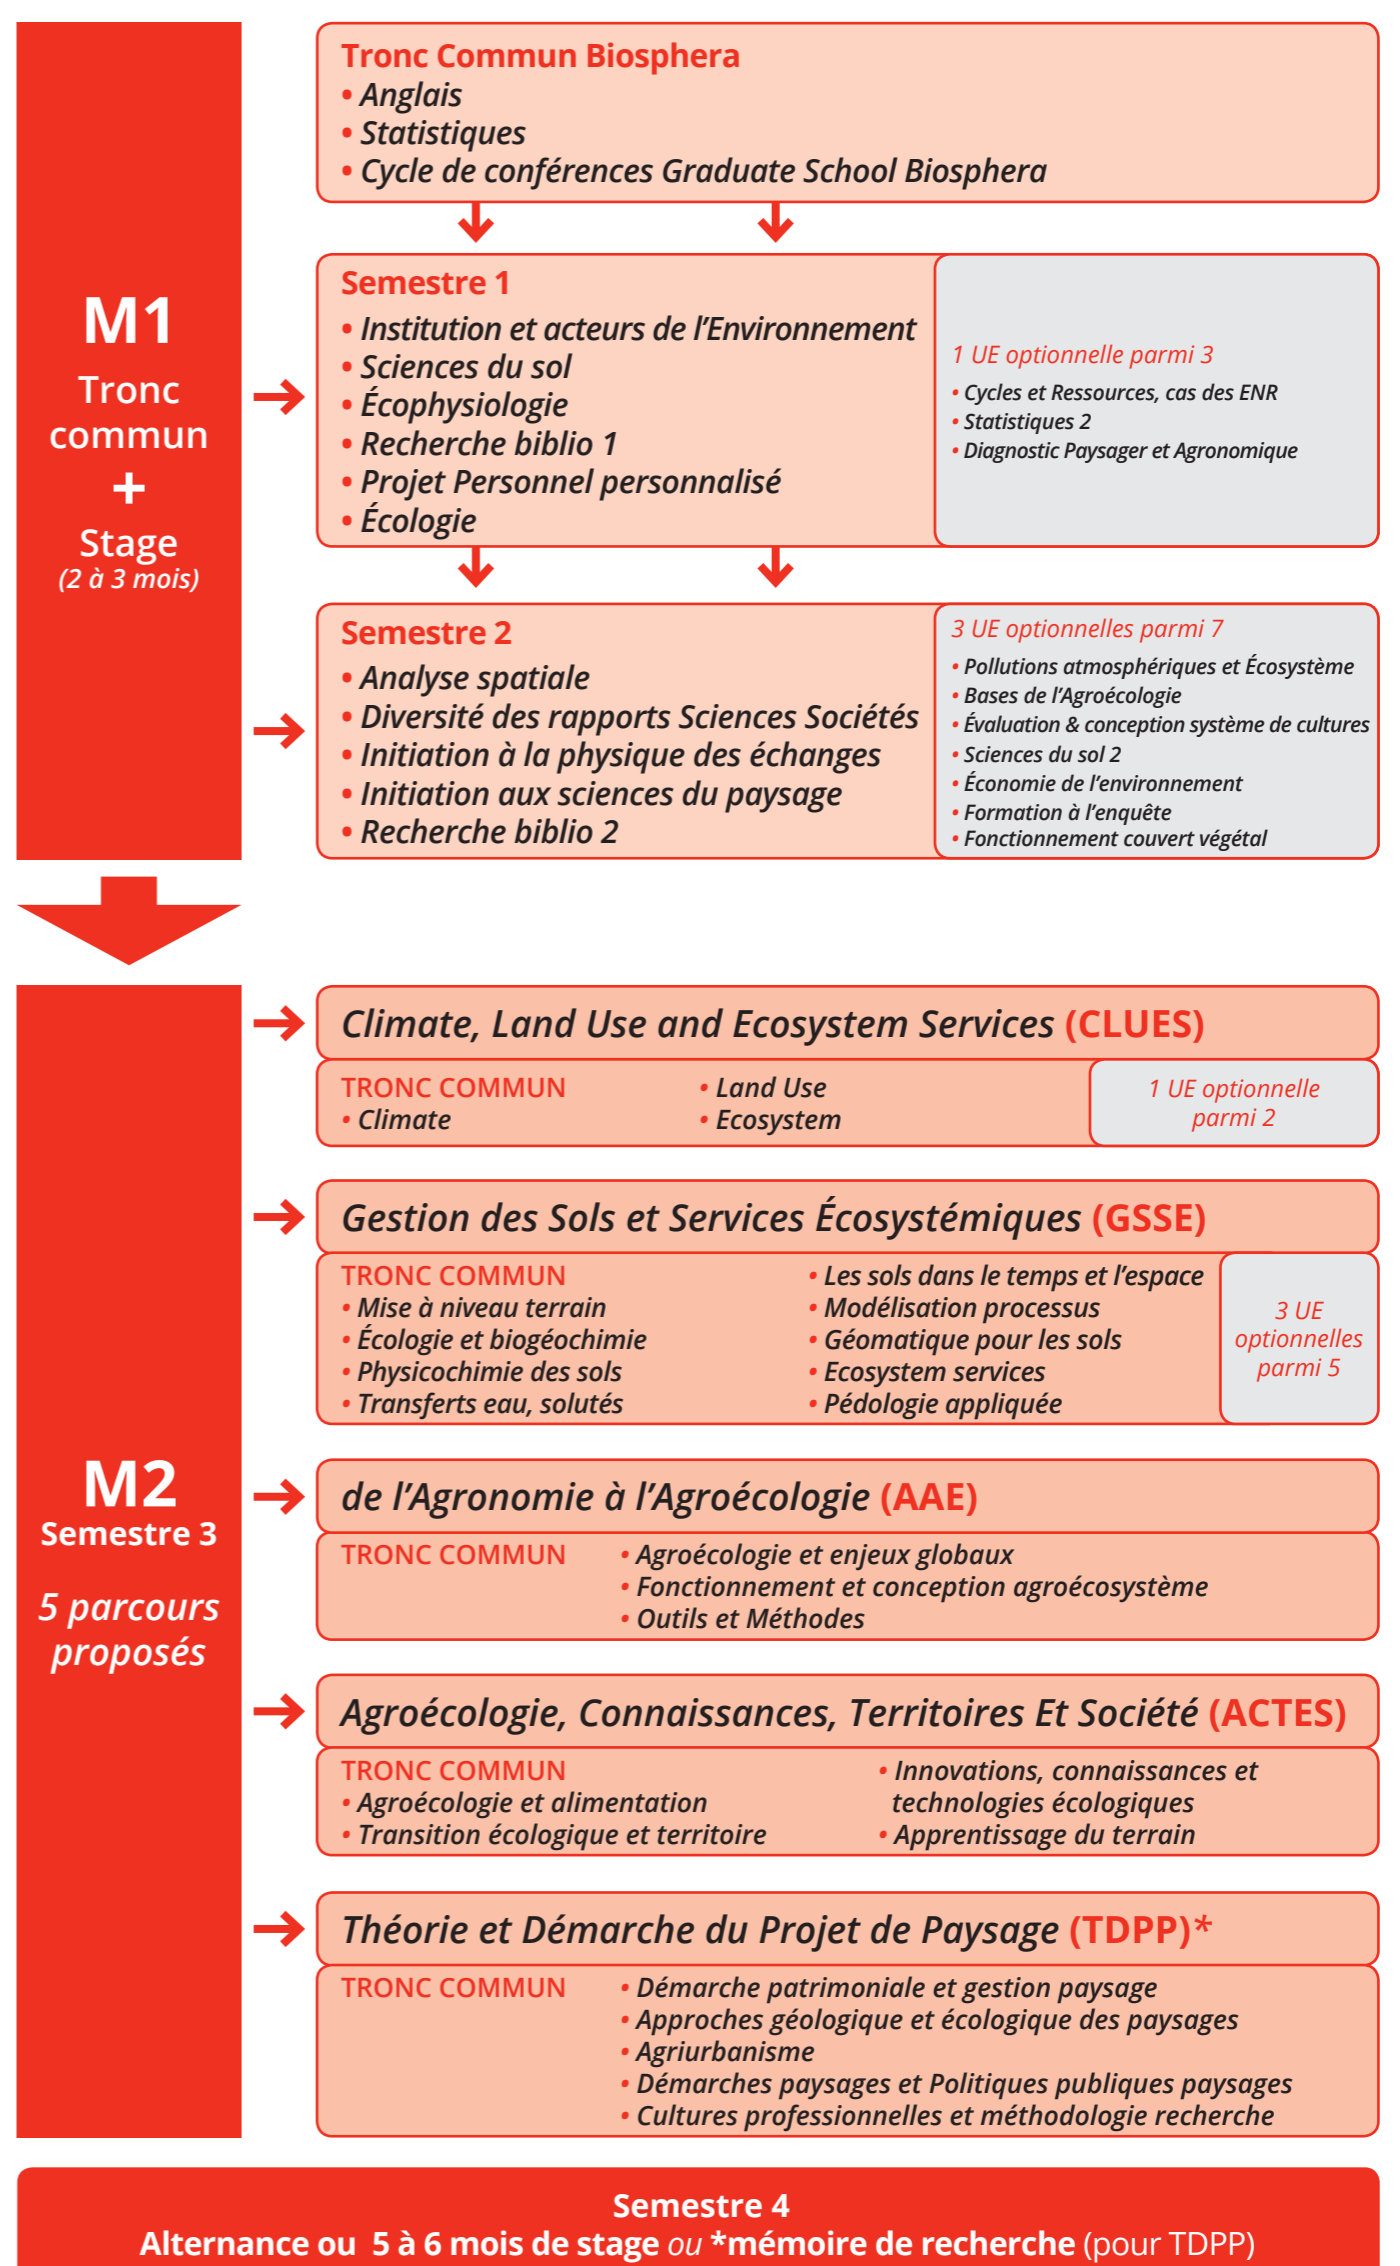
M1
Tronc commun
+
Stage
(2 à 3 mois)

Tronc Commun Biosphera
• Anglais
• Statistiques
• Cycle de conférences Graduate School Biosphera

Semestre 1
• Institution et acteurs de l'Environnement
• Sciences du sol
• Écophysiologie
• Recherche biblio 1
• Projet Personnel personnalisé
• Écologie

1 UE optionnelle parmi 3
• Cycles et Ressources, cas des ENR
• Statistiques 2
• Diagnostic Paysager et Agronomique

Semestre 2
• Analyse spatiale
• Diversité des rapports Sciences Sociétés
• Initiation à la physique des échanges
• Initiation aux sciences du paysage
• Recherche biblio 2

3 UE optionnelles parmi 7
• Pollutions atmosphériques et Écosystème
• Bases de l'Agroécologie
• Évaluation & conception système de cultures
• Sciences du sol 2
• Économie de l'environnement
• Formation à l'enquête
• Fonctionnement couvert végétal

M2
Semestre 3
5 parcours proposés

Climate, Land Use and Ecosystem Services (CLUES)
TRONC COMMUN
• Climate
• Land Use
• Ecosystem
1 UE optionnelle parmi 2

Gestion des Sols et Services Écosystémiques (GSSE)
TRONC COMMUN
• Mise à niveau terrain
• Écologie et biogéochimie
• Physicochimie des sols
• Transferts eau, solutés
• Les sols dans le temps et l'espace
• Modélisation processus
• Géomatique pour les sols
• Ecosystem services
• Pédologie appliquée
3 UE optionnelles parmi 5

de l'Agronomie à l'Agroécologie (AAE)
TRONC COMMUN
• Agroécologie et enjeux globaux
• Fonctionnement et conception agroécosystème
• Outils et Méthodes

Agroécologie, Connaissances, Territoires Et Société (ACTES)
TRONC COMMUN
• Agroécologie et alimentation
• Transition écologique et territoire
• Innovations, connaissances et technologies écologiques
• Apprentissage du terrain

Théorie et Démarche du Projet de Paysage (TDPP)*
TRONC COMMUN
• Démarche patrimoniale et gestion paysage
• Approches géologique et écologique des paysages
• Agriurbanisme
• Démarches paysages et Politiques publiques paysages
• Cultures professionnelles et méthodologie recherche

Semestre 4
Alternance ou 5 à 6 mois de stage ou *mémoire de recherche (pour TDPP)